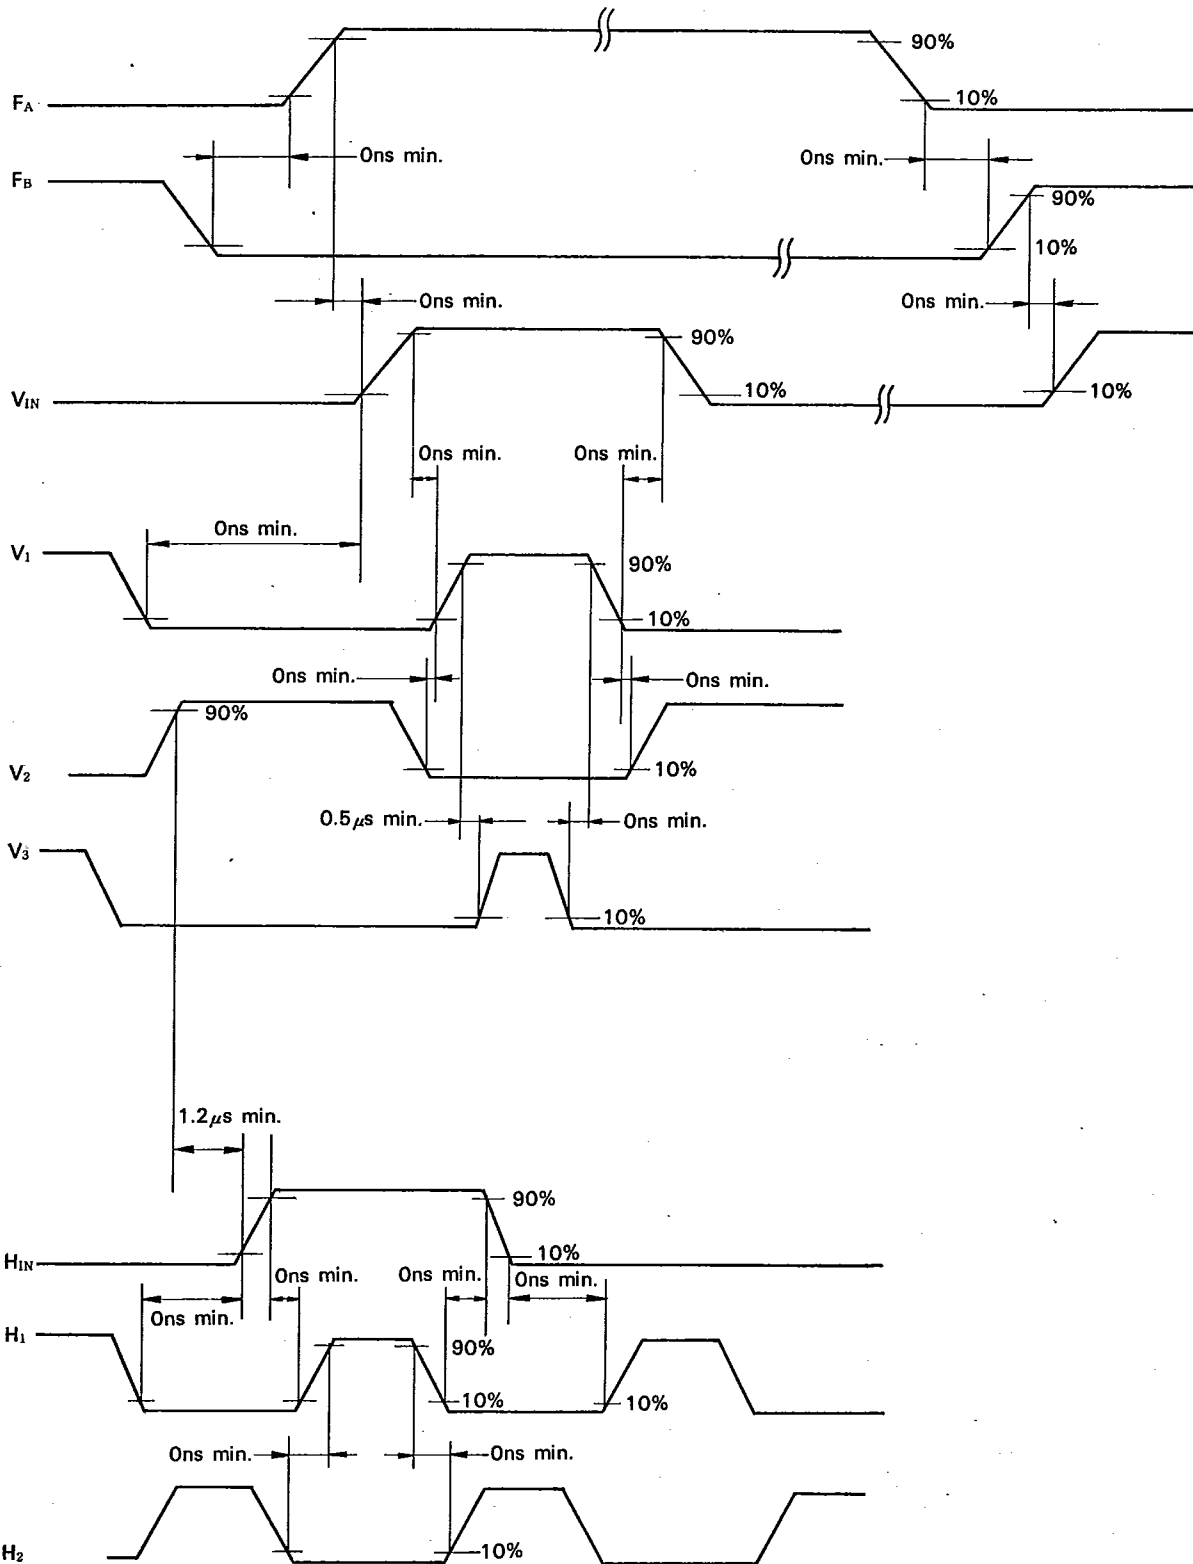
90%

$F_A$

10%

$F_B$

0ns min.

0ns min.

90%

10%

0ns min.

0ns min.

90%

$V_{IN}$

10%

10%

0ns min.

0ns min.

0ns min.

$V_1$

90%

10%

0ns min.

0ns min.

90%

$V_2$

10%

$0.5\mu s$ min.

0ns min.

$V_3$

10%

$1.2\mu s$ min.

90%

10%

$H_{IN}$

0ns min.

0ns min.

0ns min.

0ns min.

$H_1$

90%

10%

10%

0ns min.

0ns min.

$H_2$

10%